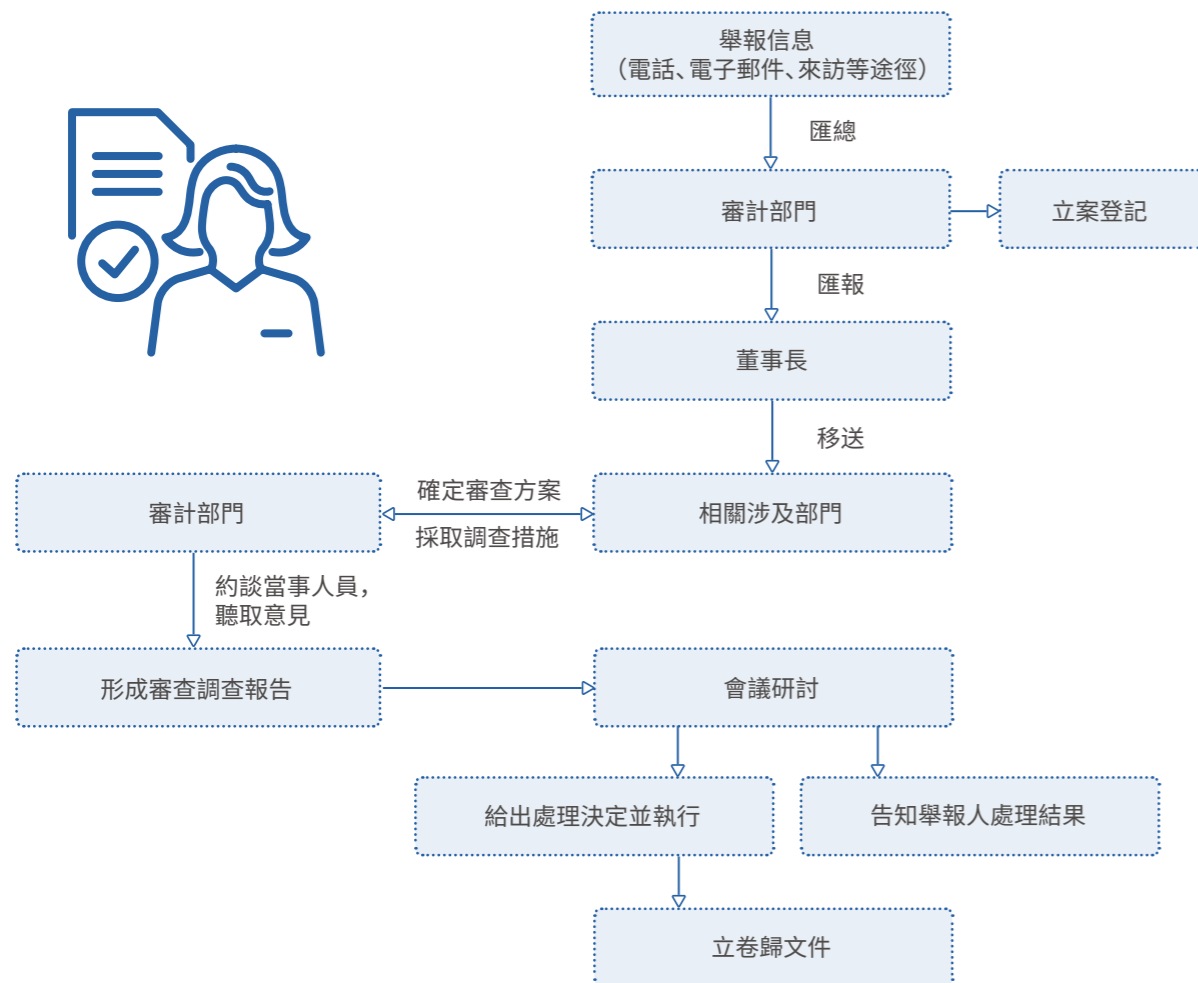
舉報信息
（電話、電子郵件、來訪等途徑）

匯總

審計部門

立案登記

匯報

董事長

移送

審計部門

確定審查方案

採取調查措施

相關涉及部門

約談當事人員，
聽取意見

形成審查調查報告

會議研討

給出處理決定並執行

告知舉報人處理結果

立卷歸文件